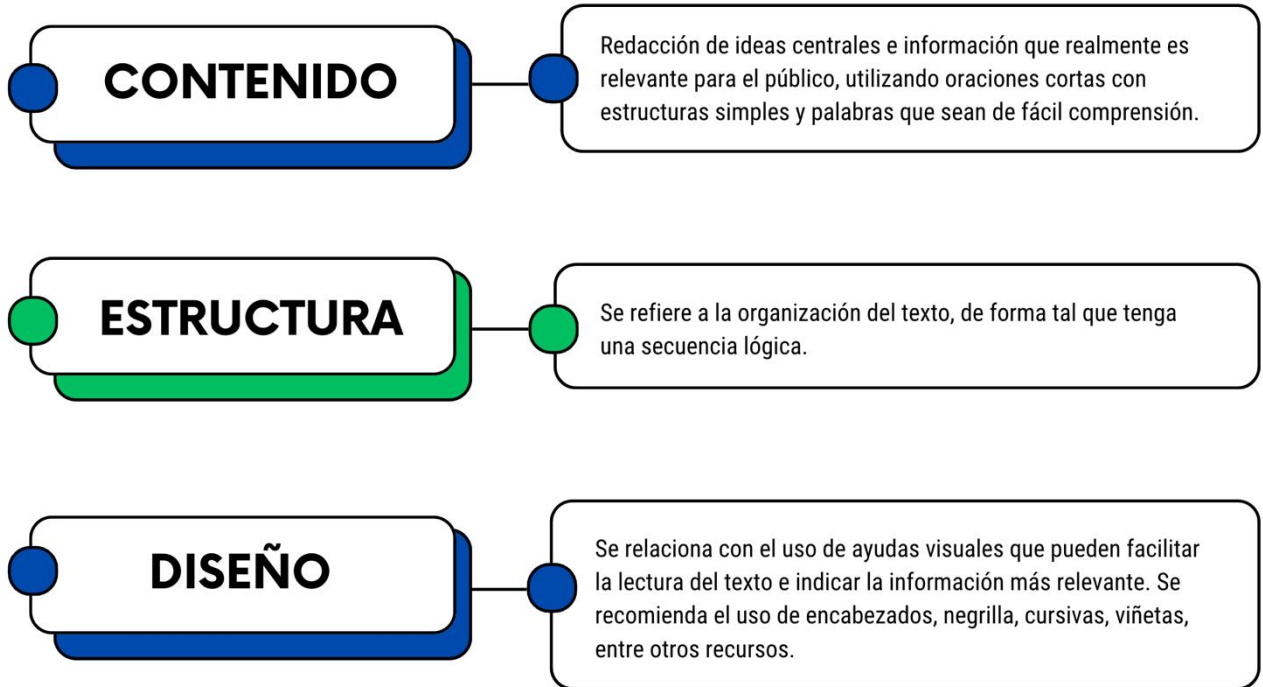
CONTENIDO

Redacción de ideas centrales e información que realmente es relevante para el público, utilizando oraciones cortas con estructuras simples y palabras que sean de fácil comprensión.

ESTRUCTURA

Se refiere a la organización del texto, de forma tal que tenga una secuencia lógica.

DISEÑO

Se relaciona con el uso de ayudas visuales que pueden facilitar la lectura del texto e indicar la información más relevante. Se recomienda el uso de encabezados, negrilla, cursivas, viñetas, entre otros recursos.